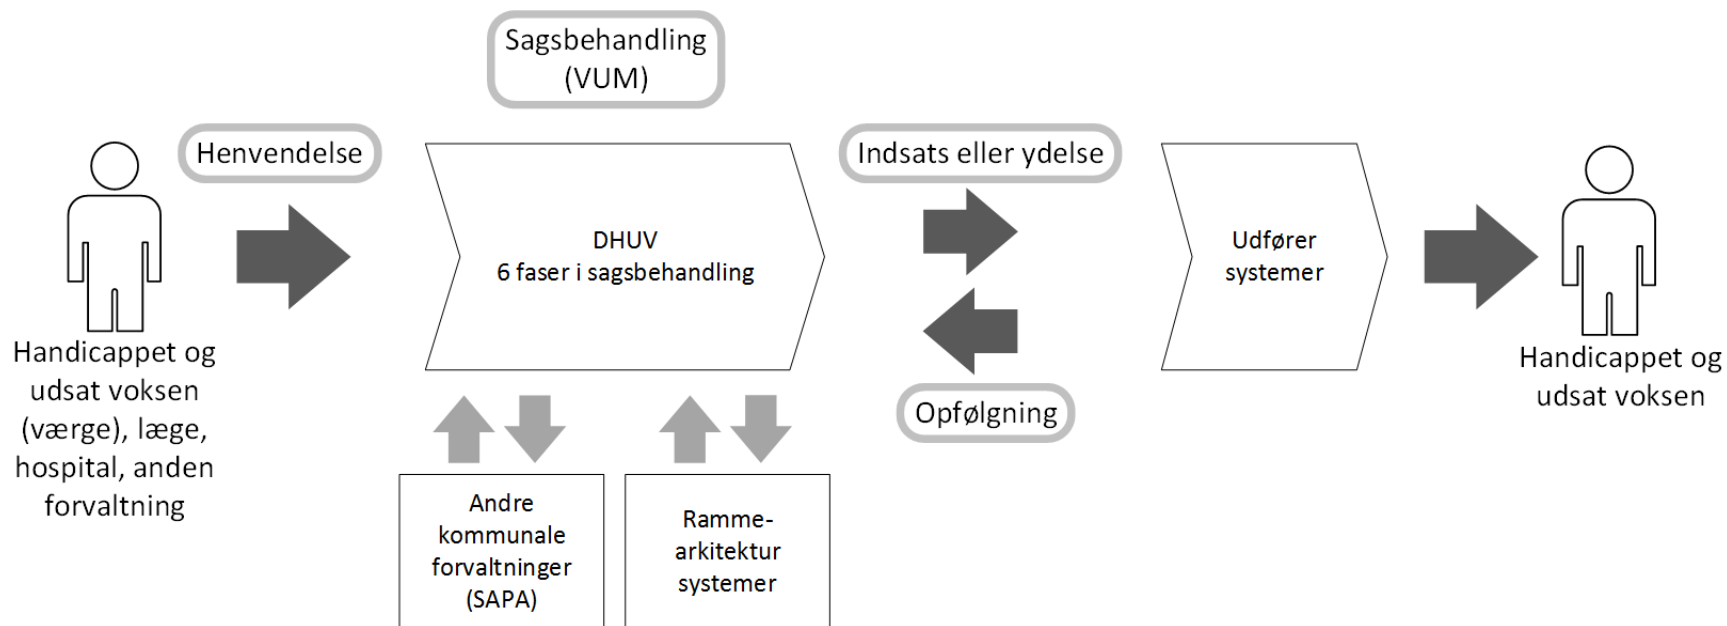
Sagsbehandling (VUM)

Henvendelse

Handicappet og udsat voksen (værge), læge, hospital, anden forvaltning

DHUV
6 faser i sagsbehandling

Andre kommunale forvaltninger (SAPA)

Ramme-arkitektur systemer

Indsats eller ydelse

Opfølgning

Udfører systemer

Handicappet og udsat voksen